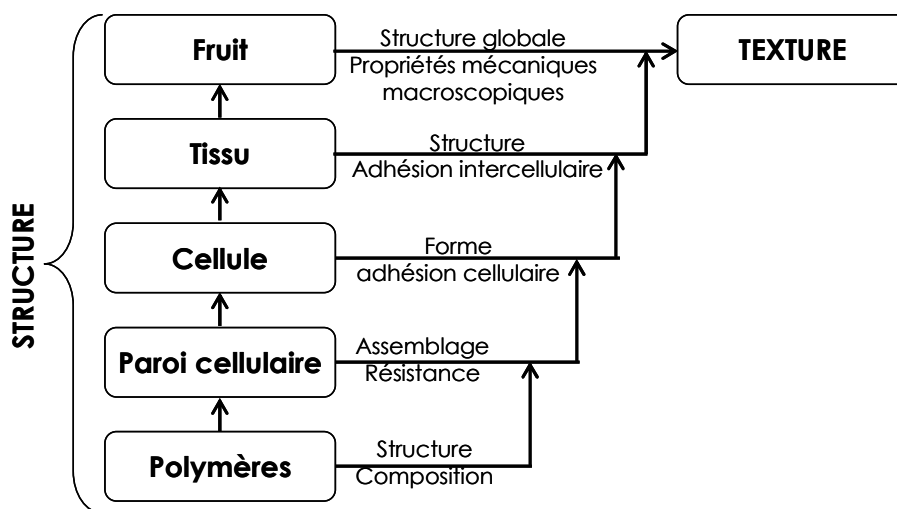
STRUCTURE

Fruit
Structure globale
Propriétés mécaniques macroscopiques

TEXTURE

Tissu
Structure
Adhésion intercellulaire

Cellule
Forme
adhésion cellulaire

Paroi cellulaire
Assemblage
Résistance

Polymères
Structure
Composition